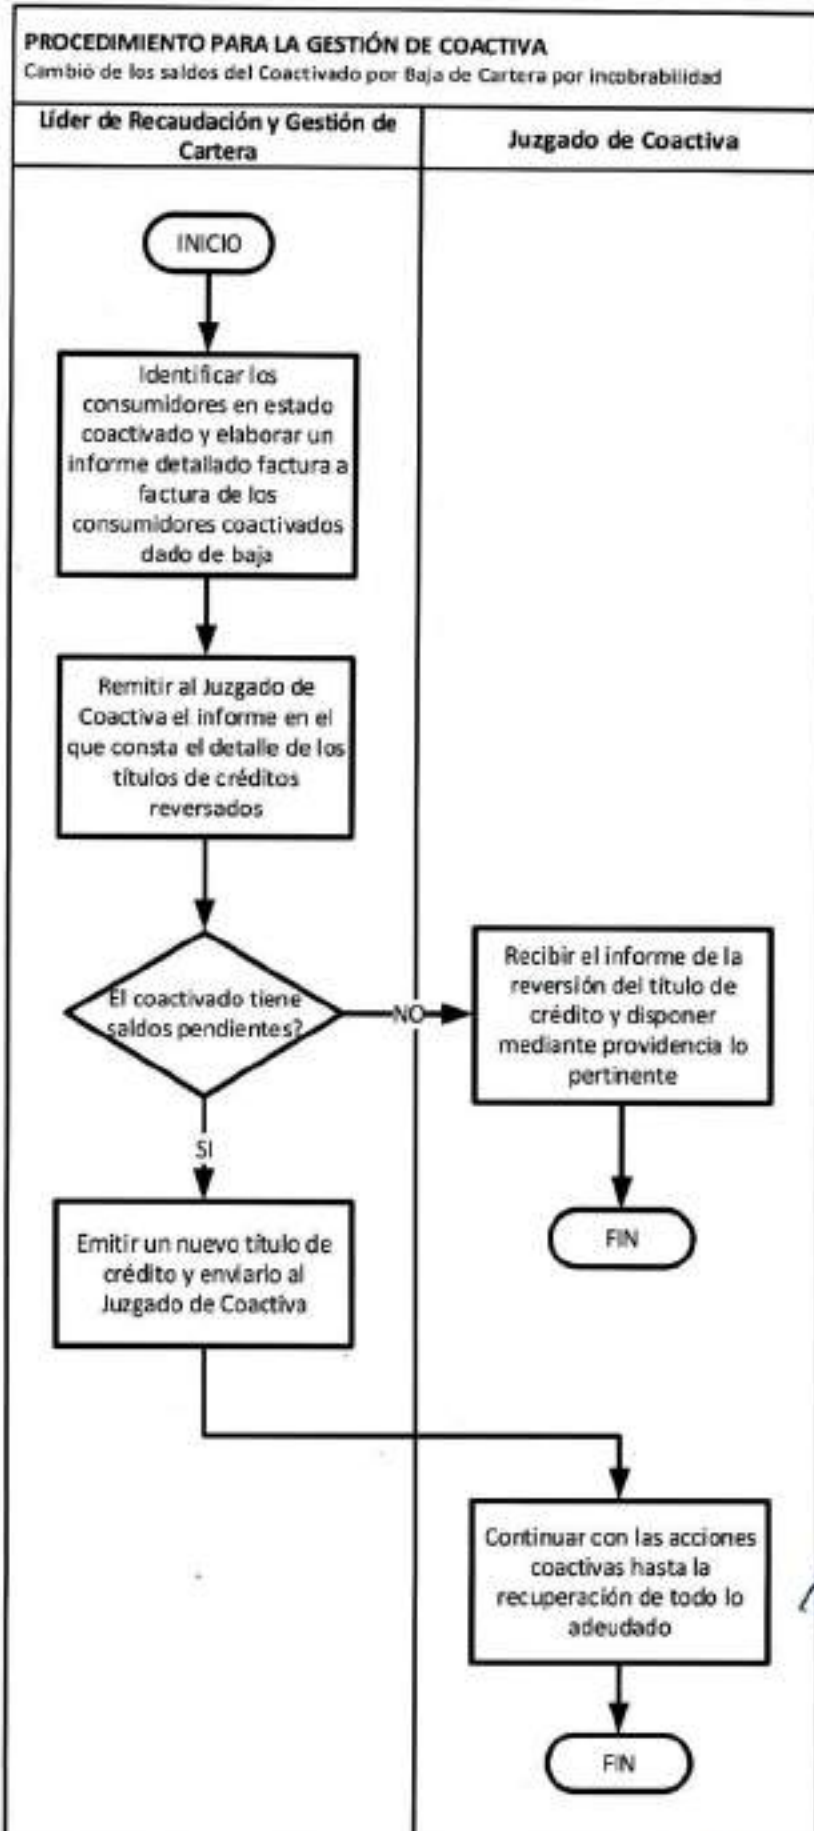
PROCEDIMIENTO PARA LA GESTIÓN DE COACTIVA
Cambio de los saldos del Coactivado por Baja de Cartera por Incobrabilidad

Líder de Recaudación y Gestión de Cartera

Juzgado de Coactiva

INICIO

Identificar los consumidores en estado coactivado y elaborar un informe detallado factura a factura de los consumidores coactivados dado de baja

Remitir al Juzgado de Coactiva el informe en el que consta el detalle de los títulos de créditos reversados

El coactivado tiene saldos pendientes?

NO

Recibir el informe de la reversión del título de crédito y disponer mediante providencia lo pertinente

FIN

SI

Emitir un nuevo título de crédito y enviarlo al Juzgado de Coactiva

Continuar con las acciones coactivas hasta la recuperación de todo lo adeudado

FIN